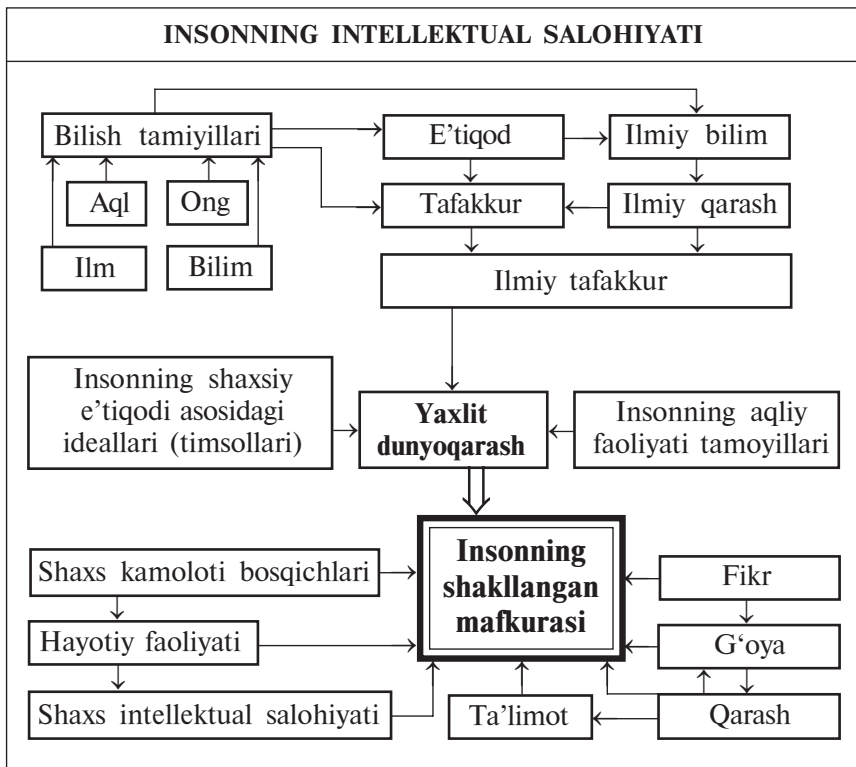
INSONNING INTELLEKTUAL SALOHIYATI

Bilish tamiyillari

Aql

Ong

Ilm

Bilim

E'tiqod

Ilmiy bilim

Tafakkur

Ilmiy qarash

Ilmiy tafakkur

Insonning shaxsiy e'tiqodi asosidagi ideallari (timsollari)

Yaxlit dunyoqarash

Insonning aqliy faoliyati tamoyillari

Shaxs kamoloti bosqichlari

Hayotiy faoliyati

Shaxs intellektual salohiyati

Insonning shakllangan mafkurasi

Fikr

G'oya

Ta'limot

Qarash